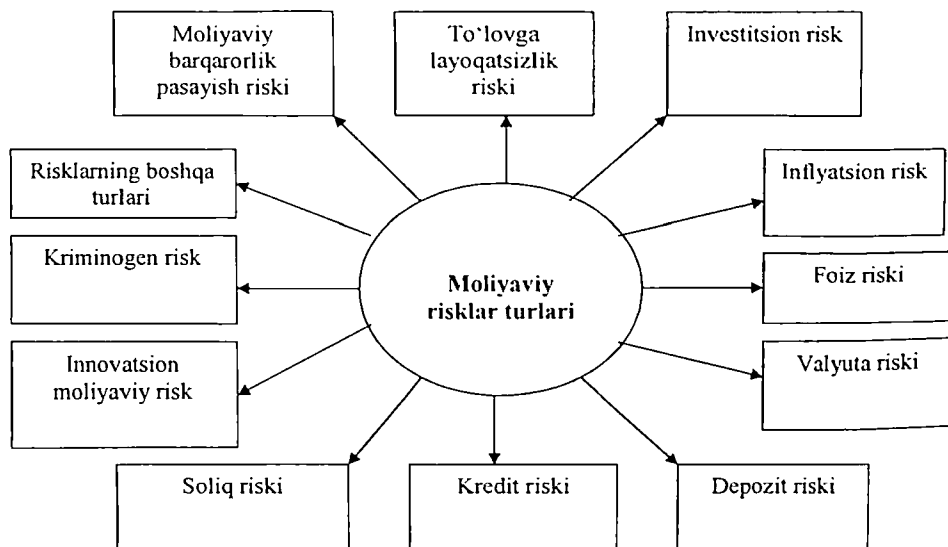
Moliyaviy barqarorlik pasayish riski

To'lovga layoqatsizlik riski

Investitsion risk

Risklarning boshqa turlari

Inflyatsion risk

Kriminogen risk

Moliyaviy risklar turlari

Foiz riski

Innovatsion moliyaviy risk

Valyuta riski

Soliq riski

Kredit riski

Depozit riski